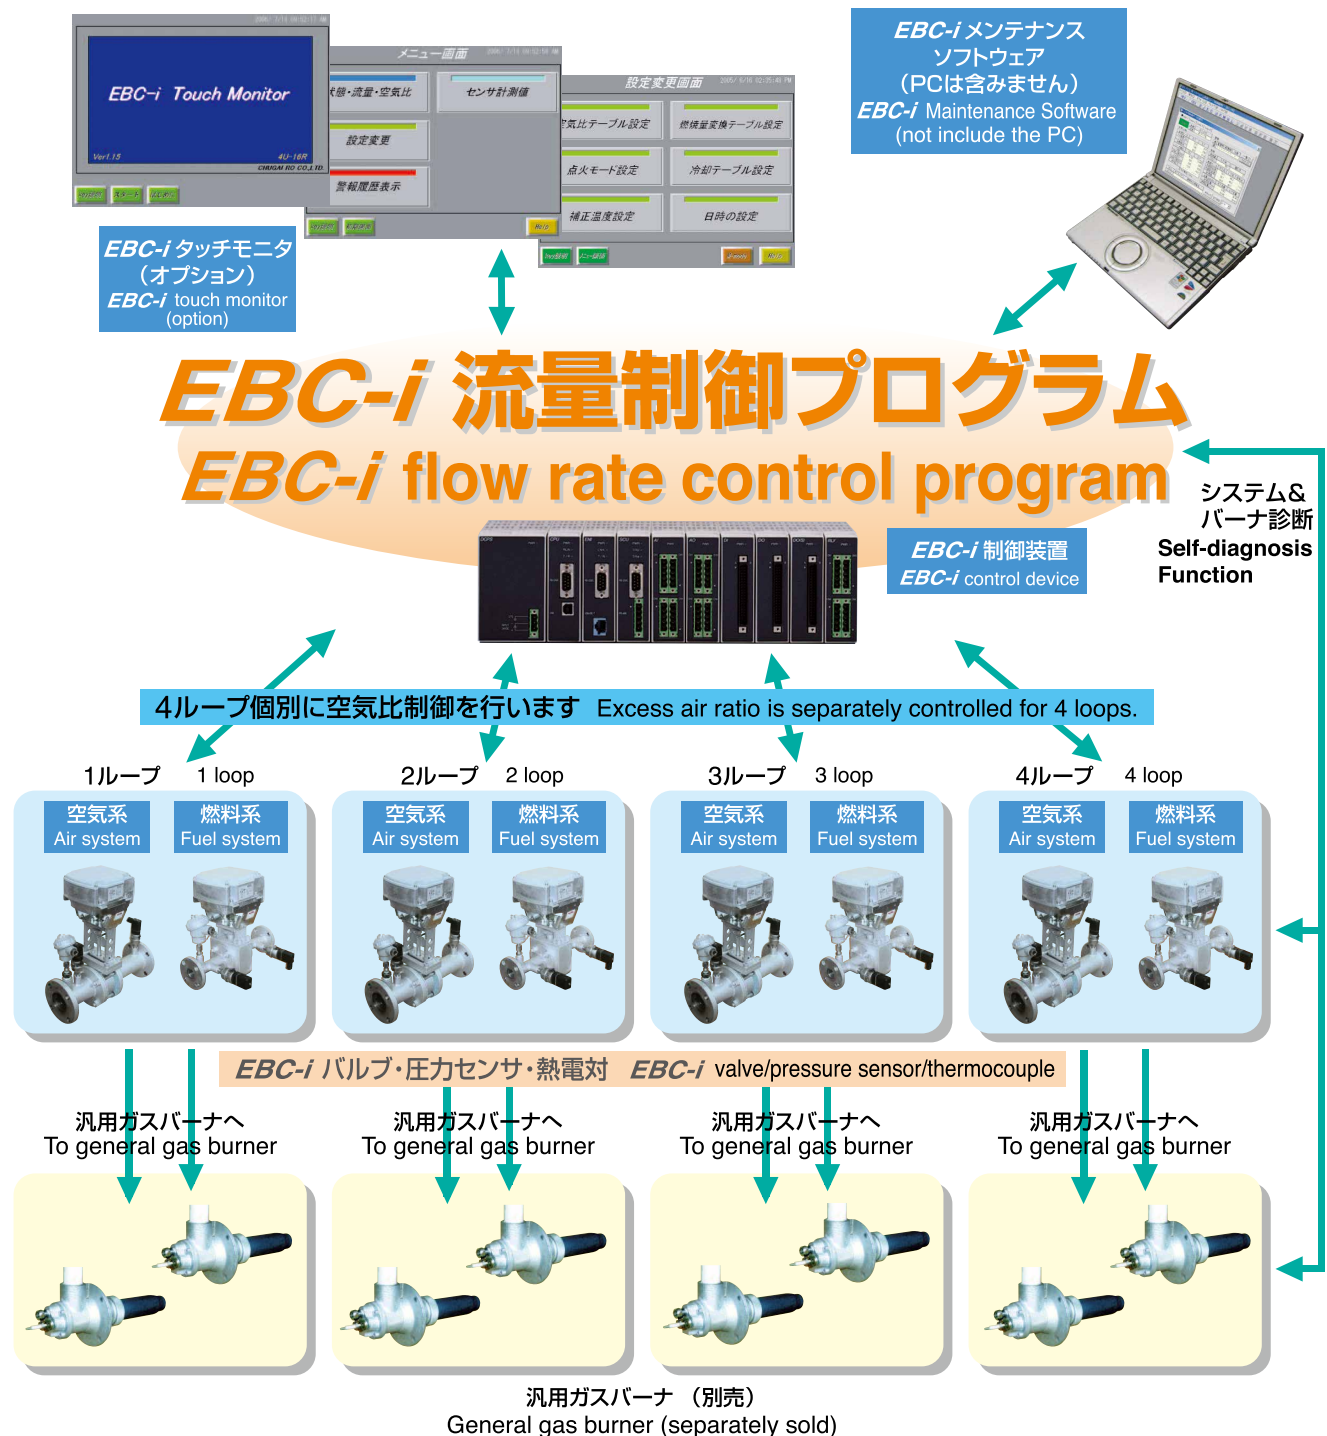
EBC-i Touch Monitor
Ver1.15
4U-16R
CHUGAI RO CO.,LTD

メニュー画面
状態・流量・空気比
センサ計測値
設定変更
警報履歴表示

設定変更画面
空気比テーブル設定
燃焼量変換テーブル設定
点火モード設定
冷却テーブル設定
補正温度設定
日時の設定

EBC-i タッチモニタ
（オプション）
EBC-i touch monitor
(option)

EBC-i メンテナンス
ソフトウェア
（PCは含みません）
EBC-i Maintenance Software
(not include the PC)

EBC-i 流量制御プログラム
EBC-i flow rate control program

EBC-i 制御装置
EBC-i control device

システム&
バーナ診断
Self-diagnosis
Function

4ループ個別に空気比制御を行います Excess air ratio is separately controlled for 4 loops.

1ループ 1 loop
空気系 Air system
燃料系 Fuel system

2ループ 2 loop
空気系 Air system
燃料系 Fuel system

3ループ 3 loop
空気系 Air system
燃料系 Fuel system

4ループ 4 loop
空気系 Air system
燃料系 Fuel system

EBC-i バルブ・圧力センサ・熱電対 EBC-i valve/pressure sensor/thermocouple

汎用ガスバーナへ
To general gas burner

汎用ガスバーナへ
To general gas burner

汎用ガスバーナへ
To general gas burner

汎用ガスバーナへ
To general gas burner

汎用ガスバーナ （別売）
General gas burner (separately sold)